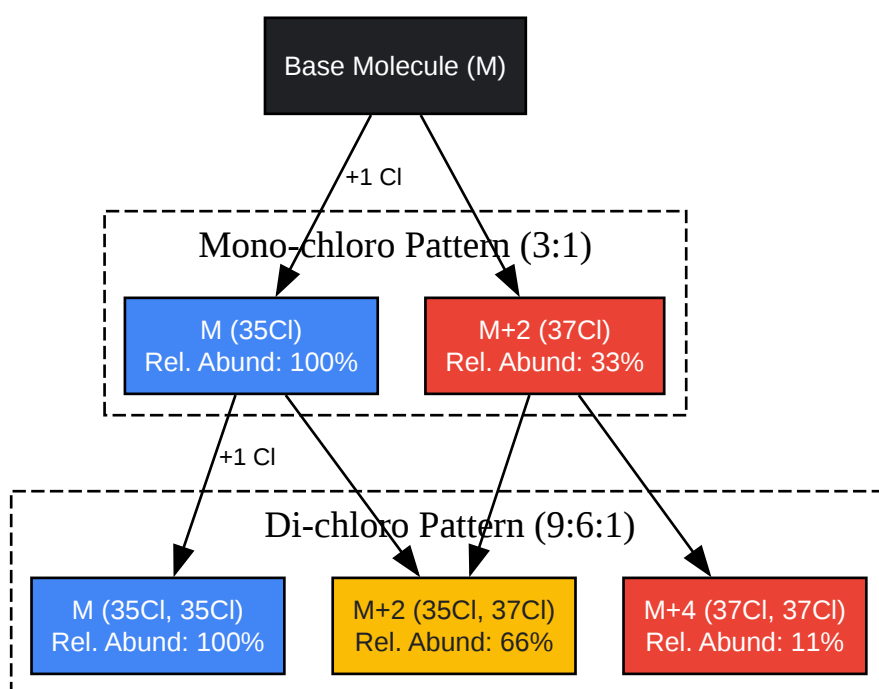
Base Molecule (M)

+1 Cl

Mono-chloro Pattern (3:1)

M (35Cl)
Rel. Abund: 100%

M+2 (37Cl)
Rel. Abund: 33%

+1 Cl

Di-chloro Pattern (9:6:1)

M (35Cl, 35Cl)
Rel. Abund: 100%

M+2 (35Cl, 37Cl)
Rel. Abund: 66%

M+4 (37Cl, 37Cl)
Rel. Abund: 11%